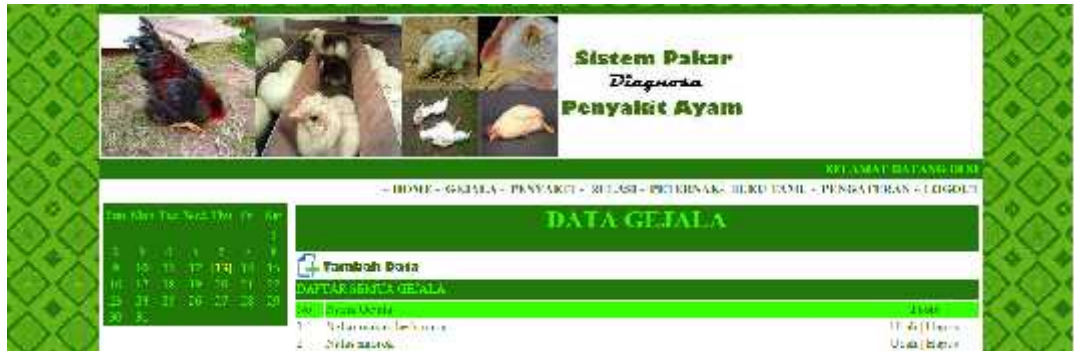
Sistem Pakar
Diagnosa
Penyakit Ayam

SELAMAT DATANG DI SI

- HOME - GEJALA - PENYAKIT - RELASI - PETERNAK - BUKU TAMU - PENGATURAN - LOGOUT

| Sun | Mon | Tue | Wed | Thu | Fr | Sat |
|---|---|---|---|---|---|---|
| | | | | | | 1 |
| 2 | 3 | 4 | 5 | 6 | 7 | 8 |
| 9 | 10 | 11 | 12 | 13 | 14 | 15 |
| 16 | 17 | 18 | 19 | 20 | 21 | 22 |
| 23 | 24 | 25 | 26 | 27 | 28 | 29 |
| 30 | 31 | | | | | |

DATA GEJALA

Tambah Data

DAFTAR SEMUA GEJALA

| No | Nama Gejala | Aksi |
|---|---|---|
| 1 | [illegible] | Ubah \| Hapus |
| 2 | Nafsu makan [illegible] | Ubah \| Hapus |